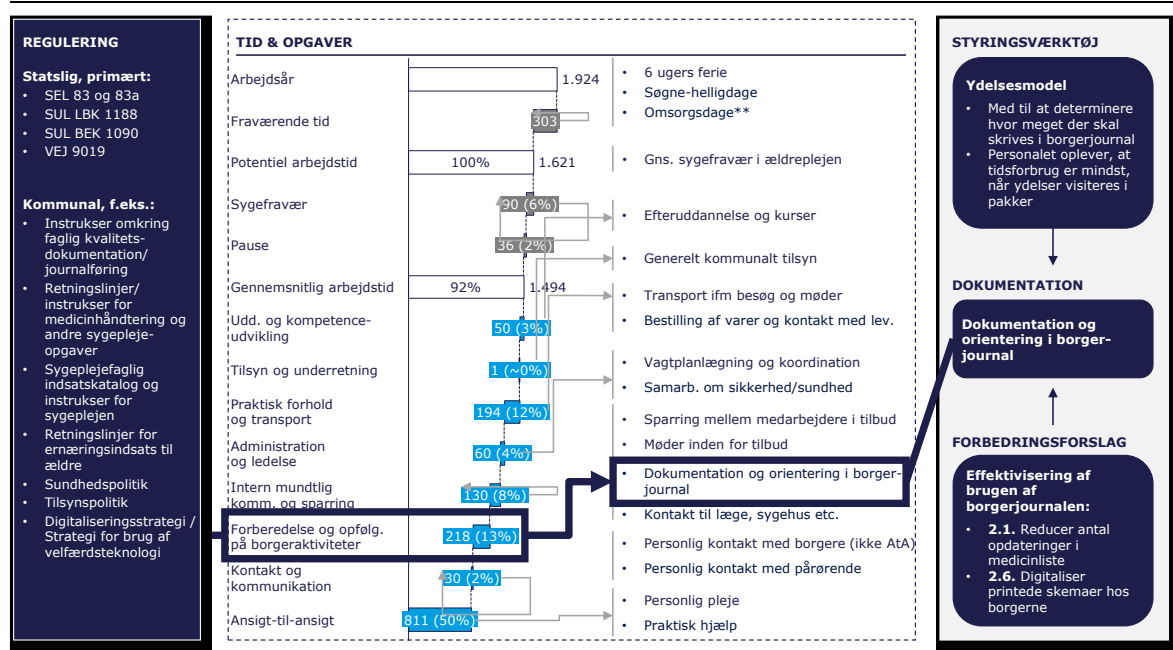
REGULERING

Statslig, primært:
- SEL 83 og 83a
- SUL LBK 1188
- SUL BEK 1090
- VEJ 9019

Kommunal, f.eks.:
- Instrukser omkring faglig kvalitetsdokumentation/journalføring
- Retningslinjer/instrukser for medicinhåndtering og andre sygeplejeopgaver
- Sygeplejefaglig indsatskatalog og instrukser for sygeplejen
- Retningslinjer for ernæringsindsats til ældre
- Sundhedspolitik
- Tilsynspolitik
- Digitaliseringsstrategi / Strategi for brug af velfærdsteknologi

TID & OPGAVER

Arbejdsår 1.924
Fraværende tid 303
Potentiel arbejdstid 100% 1.621
Sygefravær 90 (6%)
Pause 36 (2%)
Gennemsnitlig arbejdstid 92% 1.494
Udd. og kompetenceudvikling 50 (3%)
Tilsyn og underretning 1 (~0%)
Praktisk forhold og transport 194 (12%)
Administration og ledelse 60 (4%)
Intern mundtlig komm. og sparring 130 (8%)
Forberedelse og opfølg. på borgeraktiviteter 218 (13%)
Kontakt og kommunikation 30 (2%)
Ansigt-til-ansigt 811 (50%)

- 6 ugers ferie
- Søgne-helligdage
- Omsorgsdage**
- Gns. sygefravær i ældreplejen
- Efteruddannelse og kurser
- Generelt kommunalt tilsyn
- Transport ifm besøg og møder
- Bestilling af varer og kontakt med lev.
- Vagtplanlægning og koordination
- Samarb. om sikkerhed/sundhed
- Sparring mellem medarbejdere i tilbud
- Møder inden for tilbud
- Dokumentation og orientering i borgerjournal
- Kontakt til læge, sygehus etc.
- Personlig kontakt med borgere (ikke AtA)
- Personlig kontakt med pårørende
- Personlig pleje
- Praktisk hjælp

STYRINGSVÆRKTØJ

Ydelsesmodel
- Med til at determinere hvor meget der skal skrives i borgerjournal
- Personalet oplever, at tidsforbrug er mindst, når ydelser visiteres i pakker

DOKUMENTATION

Dokumentation og orientering i borgerjournal

FORBEDRINGSFORSLAG

Effektivisering af brugen af borgerjournalen:
- 2.1. Reducer antal opdateringer i medicinliste
- 2.6. Digitaliser printede skemaer hos borgerne